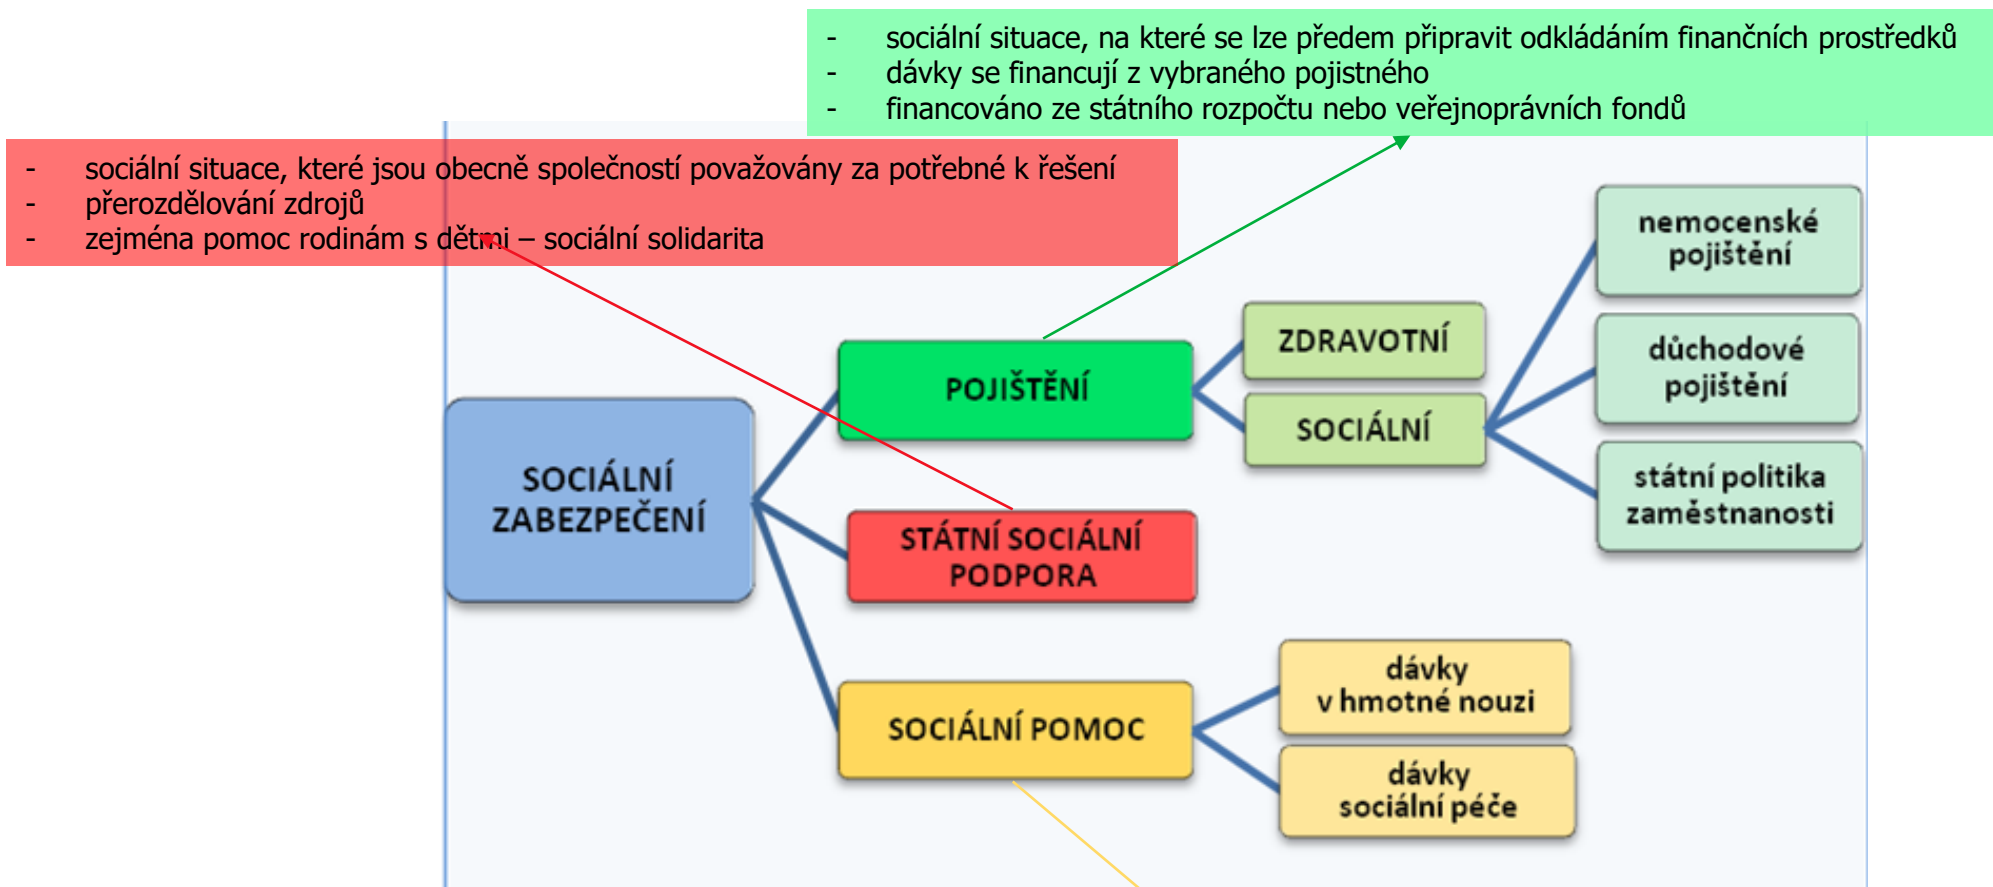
- sociální situace, na které se lze předem připravit odkládáním finančních prostředků
- dávky se financují z vybraného pojistného
- financováno ze státního rozpočtu nebo veřejnoprávních fondů

- sociální situace, které jsou obecně společností považovány za potřebné k řešení
- přerozdělování zdrojů
- zejména pomoc rodinám s dětmi – sociální solidarita

SOCIÁLNÍ ZABEZPEČENÍ

POJIŠTĚNÍ

ZDRAVOTNÍ

SOCIÁLNÍ

nemocenské pojištění

důchodové pojištění

státní politika zaměstnanosti

STÁTNÍ SOCIÁLNÍ PODPORA

SOCIÁLNÍ POMOC

dávky v hmotné nouzi

dávky sociální péče